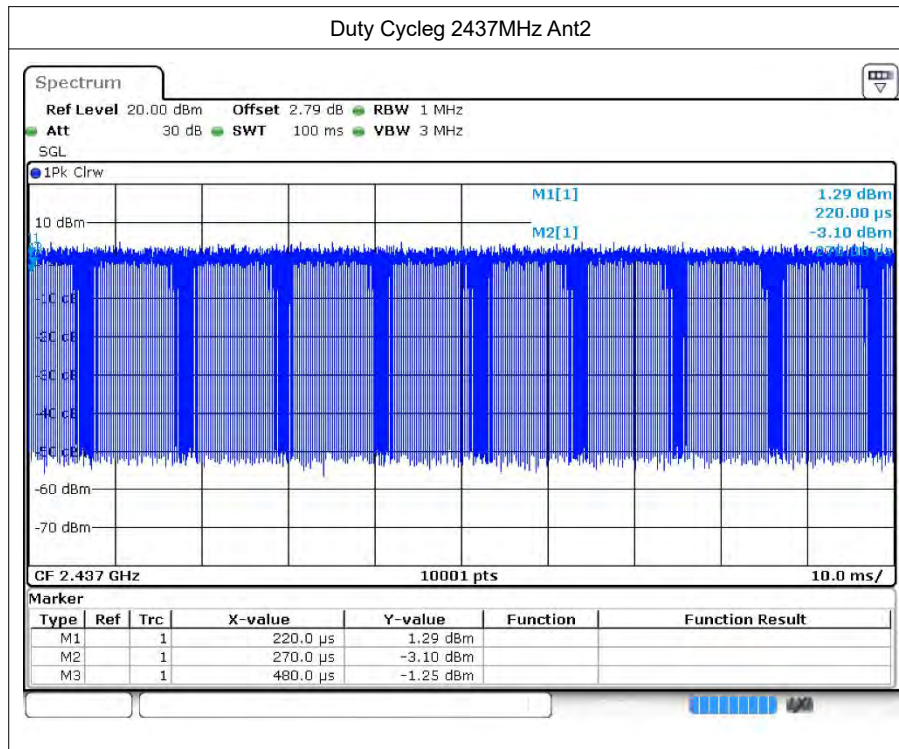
Duty Cycleg 2437MHz Ant2

Spectrum

Ref Level 20.00 dBm Offset 2.79 dB RBW 1 MHz
Att 30 dB SWT 100 ms VBW 3 MHz
SGL

1Pk Clrw

M1[1] 1.29 dBm
220.00 µs
M2[1] -3.10 dBm
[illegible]

10 dBm
-10 dB
-20 dB
-30 dB
-40 dB
-50 dB
-60 dBm
-70 dBm

CF 2.437 GHz 10001 pts 10.0 ms/

Marker

| Type | Ref | Trc | X-value | Y-value | Function | Function Result |
|---|---|---|---|---|---|---|
| M1 | | 1 | 220.0 µs | 1.29 dBm | | |
| M2 | | 1 | 270.0 µs | -3.10 dBm | | |
| M3 | | 1 | 480.0 µs | -1.25 dBm | | |

LXI